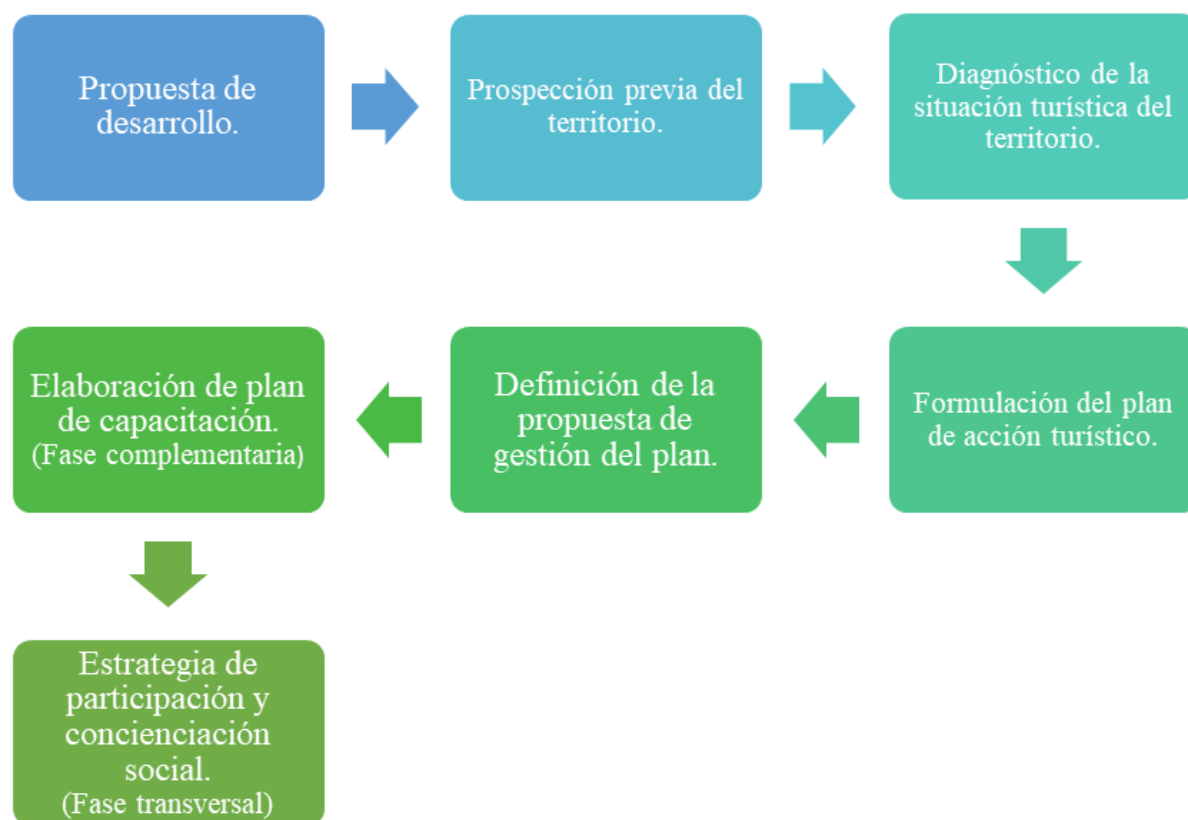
Propuesta de desarrollo.

Prospección previa del territorio.

Diagnóstico de la situación turística del territorio.

Formulación del plan de acción turístico.

Definición de la propuesta de gestión del plan.

Elaboración de plan de capacitación. (Fase complementaria)

Estrategia de participación y concienciación social. (Fase transversal)